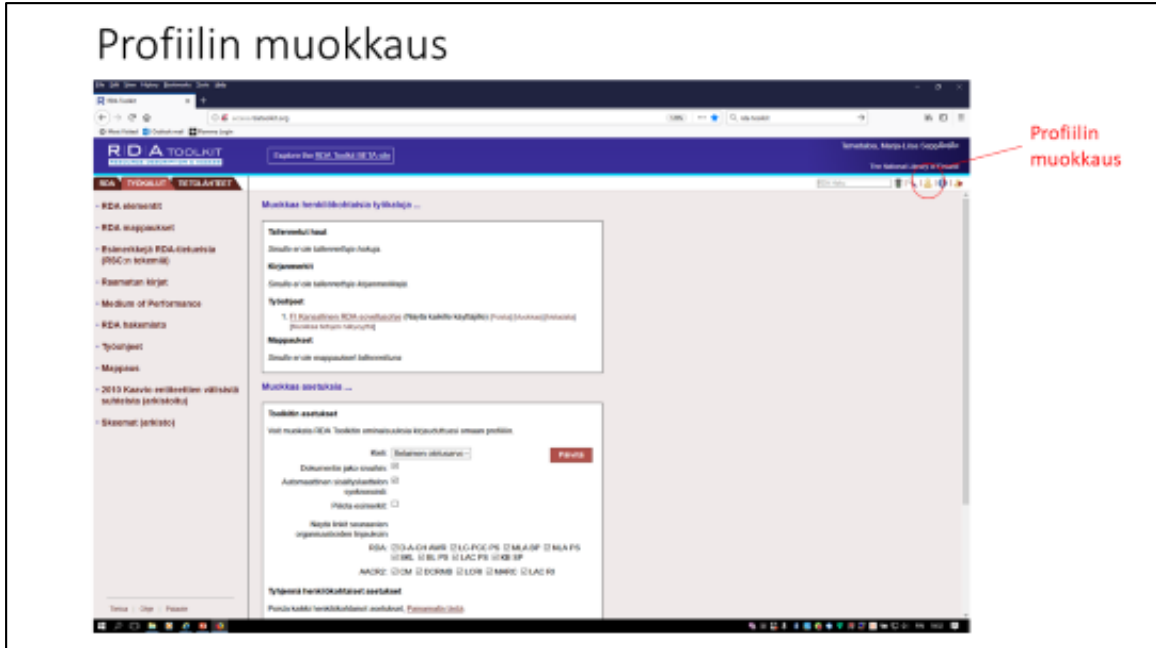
Profiilin muokkaus

Profiilin muokkaus

RDA TOOLKIT

Explore the RDA Toolkit BETA site

RDA TYÖKALUT TIETOLÄHTEET

RDA elementit

RDA mappaukset

Esimerkkejä RDA-tietueista (RSC:n tekemiä)

Rasmetan kirjat

Medium of Performance

RDA hakemisto

Työohjeet

Mappaus

2013 Kaavio: entiteettien välisistä suhteista (arkistoitu)

Skeemat (arkisto)

Muokkaa henkilökohtaisia työkaluja ...

Tallennetut haut

Sinulla ei ole tallennettuja hakuja.

Kirjanmerkit

Sinulla ei ole tallennettuja kirjanmerkkejä.

Työohjeet

1. FI Kansallinen RDA-soveltaminen

Mappaukset

Sinulla ei ole mappauksia tallennettuna.

Muokkaa asetuksia ...

Toolkitin asetukset

Voit muokata RDA Toolkitin ominaisuuksia kirjaututtuasi omaan profiiliin.

Kieli: Selaimen oletusarvo

Päivitä

Dokumentin jako osaan:

Automaattinen sisällysluettelon synkronointi:

Piilota esimerkit:

Näytä linkit seuraavien organisaatioiden linjauksiin:

RDA: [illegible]

AACR2: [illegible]

Tyhjennä henkilökohtaiset asetukset

Poista kaikki henkilökohtaiset asetukset. Palauta tästä.